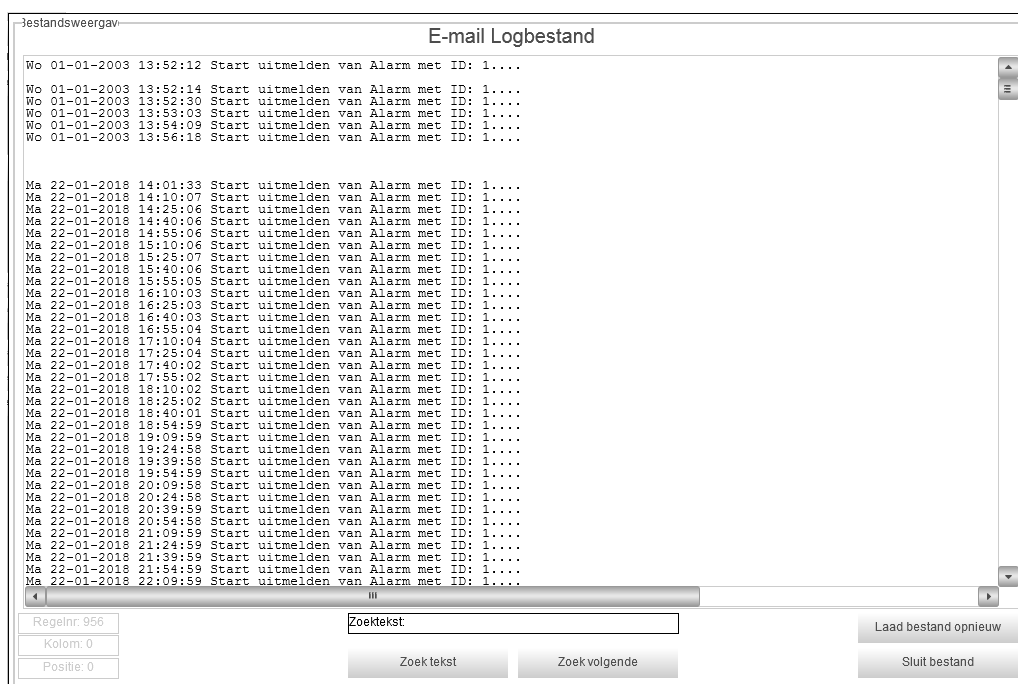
Bestandsweergav

E-mail Logbestand

Wo 01-01-2003 13:52:12 Start uitmelden van Alarm met ID: 1....

Wo 01-01-2003 13:52:14 Start uitmelden van Alarm met ID: 1....
Wo 01-01-2003 13:52:30 Start uitmelden van Alarm met ID: 1....
Wo 01-01-2003 13:53:03 Start uitmelden van Alarm met ID: 1....
Wo 01-01-2003 13:54:09 Start uitmelden van Alarm met ID: 1....
Wo 01-01-2003 13:56:18 Start uitmelden van Alarm met ID: 1....

Ma 22-01-2018 14:01:33 Start uitmelden van Alarm met ID: 1....
Ma 22-01-2018 14:10:07 Start uitmelden van Alarm met ID: 1....
Ma 22-01-2018 14:25:06 Start uitmelden van Alarm met ID: 1....
Ma 22-01-2018 14:40:06 Start uitmelden van Alarm met ID: 1....
Ma 22-01-2018 14:55:06 Start uitmelden van Alarm met ID: 1....
Ma 22-01-2018 15:10:06 Start uitmelden van Alarm met ID: 1....
Ma 22-01-2018 15:25:07 Start uitmelden van Alarm met ID: 1....
Ma 22-01-2018 15:40:06 Start uitmelden van Alarm met ID: 1....
Ma 22-01-2018 15:55:05 Start uitmelden van Alarm met ID: 1....
Ma 22-01-2018 16:10:03 Start uitmelden van Alarm met ID: 1....
Ma 22-01-2018 16:25:03 Start uitmelden van Alarm met ID: 1....
Ma 22-01-2018 16:40:03 Start uitmelden van Alarm met ID: 1....
Ma 22-01-2018 16:55:04 Start uitmelden van Alarm met ID: 1....
Ma 22-01-2018 17:10:04 Start uitmelden van Alarm met ID: 1....
Ma 22-01-2018 17:25:04 Start uitmelden van Alarm met ID: 1....
Ma 22-01-2018 17:40:02 Start uitmelden van Alarm met ID: 1....
Ma 22-01-2018 17:55:02 Start uitmelden van Alarm met ID: 1....
Ma 22-01-2018 18:10:02 Start uitmelden van Alarm met ID: 1....
Ma 22-01-2018 18:25:02 Start uitmelden van Alarm met ID: 1....
Ma 22-01-2018 18:40:01 Start uitmelden van Alarm met ID: 1....
Ma 22-01-2018 18:54:59 Start uitmelden van Alarm met ID: 1....
Ma 22-01-2018 19:09:59 Start uitmelden van Alarm met ID: 1....
Ma 22-01-2018 19:24:58 Start uitmelden van Alarm met ID: 1....
Ma 22-01-2018 19:39:58 Start uitmelden van Alarm met ID: 1....
Ma 22-01-2018 19:54:59 Start uitmelden van Alarm met ID: 1....
Ma 22-01-2018 20:09:58 Start uitmelden van Alarm met ID: 1....
Ma 22-01-2018 20:24:58 Start uitmelden van Alarm met ID: 1....
Ma 22-01-2018 20:39:59 Start uitmelden van Alarm met ID: 1....
Ma 22-01-2018 20:54:58 Start uitmelden van Alarm met ID: 1....
Ma 22-01-2018 21:09:59 Start uitmelden van Alarm met ID: 1....
Ma 22-01-2018 21:24:59 Start uitmelden van Alarm met ID: 1....
Ma 22-01-2018 21:39:59 Start uitmelden van Alarm met ID: 1....
Ma 22-01-2018 21:54:59 Start uitmelden van Alarm met ID: 1....
Ma 22-01-2018 22:09:59 Start uitmelden van Alarm met ID: 1....

Regelnr: 956
Kolom: 0
Positie: 0
Zoektekst:
Zoek tekst
Zoek volgende
Laad bestand opnieuw
Sluit bestand